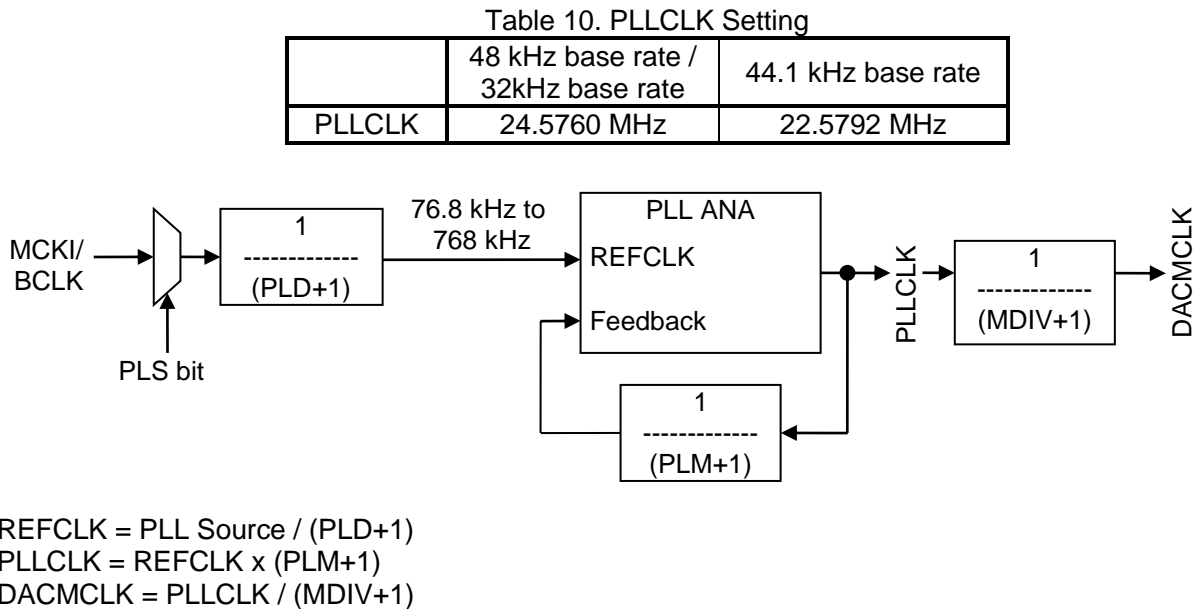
Table 10. PLLCLK Setting

| | 48 kHz base rate / 32kHz base rate | 44.1 kHz base rate |
|---|---|---|
| PLLCLK | 24.5760 MHz | 22.5792 MHz |

MCKI/ BCLK

PLS bit

$\frac{1}{(PLD+1)}$

76.8 kHz to 768 kHz

PLL ANA

REFCLK

Feedback

$\frac{1}{(PLM+1)}$

PLLCLK

$\frac{1}{(MDIV+1)}$

DACMCLK

REFCLK = PLL Source / (PLD+1)
PLLCLK = REFCLK x (PLM+1)
DACMCLK = PLLCLK / (MDIV+1)